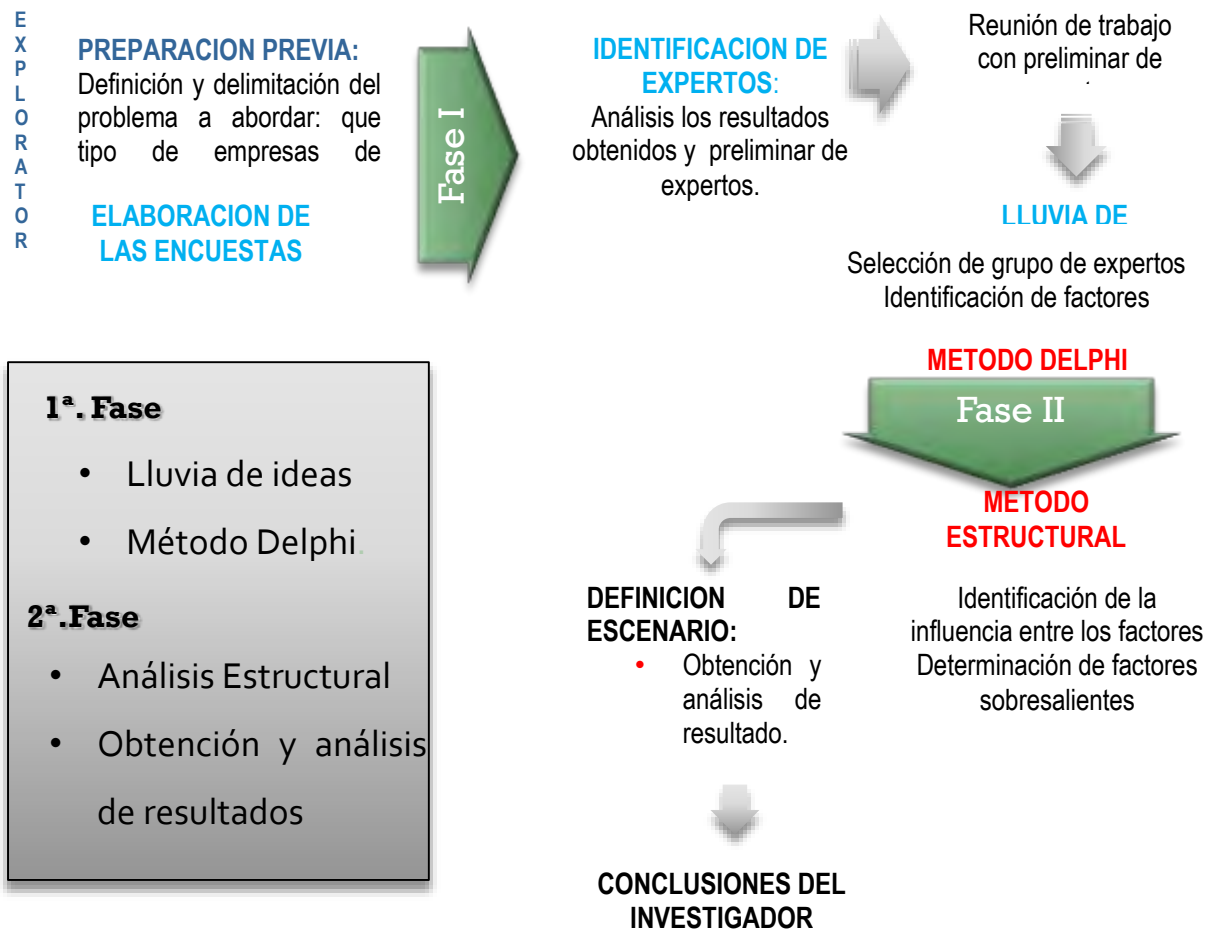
E
X
P
L
O
R
A
T
O
R

PREPARACION PREVIA:
Definición y delimitación del problema a abordar: que tipo de empresas de

ELABORACION DE LAS ENCUESTAS

Fase I

IDENTIFICACION DE EXPERTOS:
Análisis los resultados obtenidos y preliminar de expertos.

Reunión de trabajo con preliminar de

LLUVIA DE

Selección de grupo de expertos
Identificación de factores

METODO DELPHI

Fase II

METODO ESTRUCTURAL

Identificación de la influencia entre los factores
Determinación de factores sobresalientes

1ª. Fase
• Lluvia de ideas
• Método Delphi

2ª.Fase
• Análisis Estructural
• Obtención y análisis de resultados

DEFINICION DE ESCENARIO:
• Obtención y análisis de resultado.

CONCLUSIONES DEL INVESTIGADOR